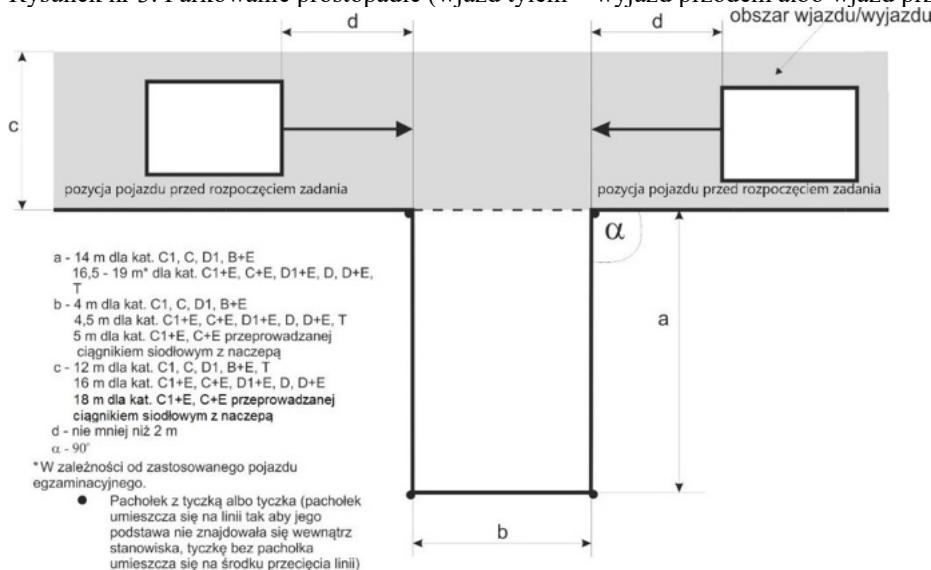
Rysunek nr 5. Parkowanie prostopadłe (wjazd tyłem – wyjazd przodem albo wjazd prz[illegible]

obszar wjazdu/wyjazdu

d

d

c

pozycja pojazdu przed rozpoczęciem zadania

pozycja pojazdu przed rozpoczęciem zadania

$\alpha$

a

a - 14 m dla kat. C1, C, D1, B+E
16,5 - 19 m* dla kat. C1+E, C+E, D1+E, D, D+E, T
b - 4 m dla kat. C1, C, D1, B+E
4,5 m dla kat. C1+E, C+E, D1+E, D, D+E, T
5 m dla kat. C1+E, C+E przeprowadzanej ciągnikiem siodłowym z naczepą
c - 12 m dla kat. C1, C, D1, B+E, T
16 m dla kat. C1+E, C+E, D1+E, D, D+E
18 m dla kat. C1+E, C+E przeprowadzanej ciągnikiem siodłowym z naczepą
d - nie mniej niż 2 m
$\alpha$ - 90°

*W zależności od zastosowanego pojazdu egzaminacyjnego.

● Pachołek z tyczką albo tyczka (pachołek umieszcza się na linii tak aby jego podstawa nie znajdowała się wewnątrz stanowiska, tyczkę bez pachołka umieszcza się na środku przecięcia linii)

b